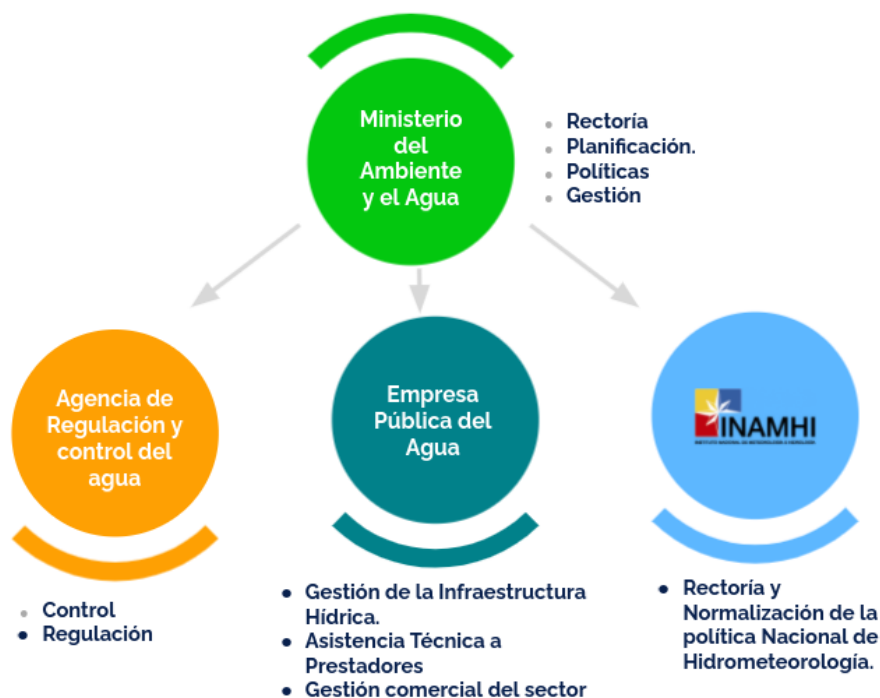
Ministerio del Ambiente y el Agua

- Rectoría
- Planificación.
- Políticas
- Gestión

Agencia de Regulación y control del agua

- Control
- Regulación

Empresa Pública del Agua

- Gestión de la Infraestructura Hídrica.
- Asistencia Técnica a Prestadores
- Gestión comercial del sector

INAMHI
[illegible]

- Rectoría y Normalización de la política Nacional de Hidrometeorología.